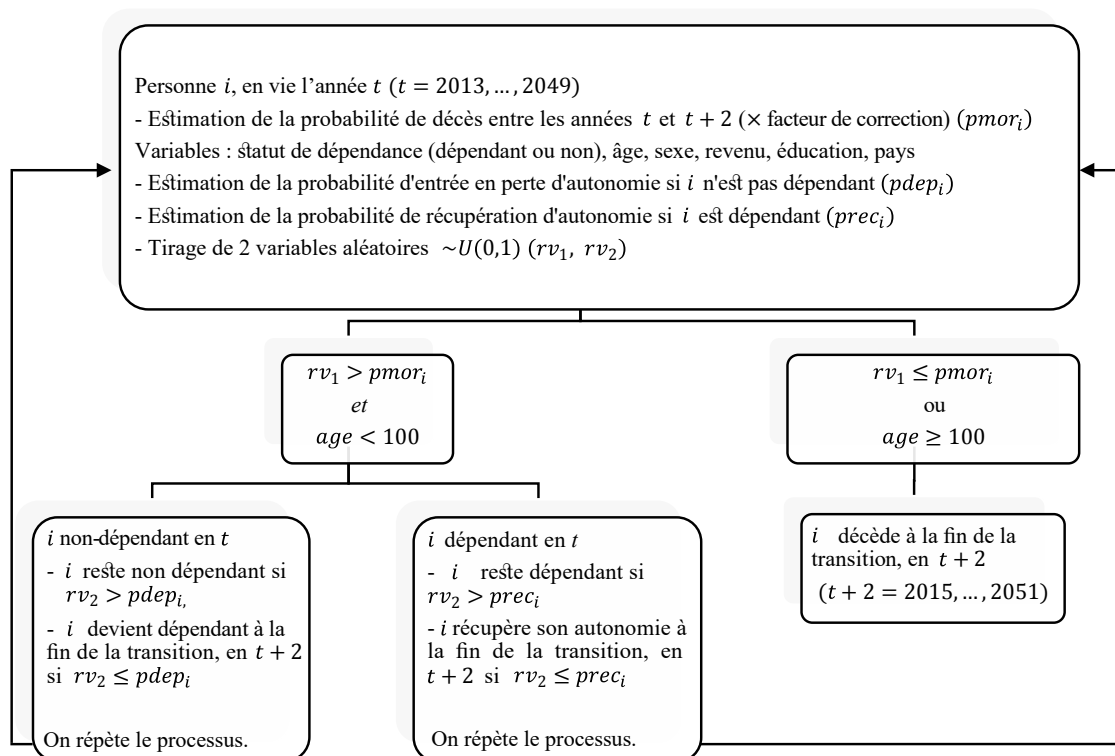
Personne $i$, en vie l'année $t$ ($t = 2013, \ldots, 2049$)
- Estimation de la probabilité de décès entre les années $t$ et $t+2$ (× facteur de correction) ($pmor_i$)
Variables : statut de dépendance (dépendant ou non), âge, sexe, revenu, éducation, pays
- Estimation de la probabilité d'entrée en perte d'autonomie si $i$ n'est pas dépendant ($pdep_i$)
- Estimation de la probabilité de récupération d'autonomie si $i$ est dépendant ($prec_i$)
- Tirage de 2 variables aléatoires $\sim U(0,1)$ ($rv_1$, $rv_2$)

$rv_1 > pmor_i$
$et$
$age < 100$

$rv_1 \leq pmor_i$
ou
$age \geq 100$

$i$ non-dépendant en $t$
- $i$ reste non dépendant si $rv_2 > pdep_i$,
- $i$ devient dépendant à la fin de la transition, en $t+2$ si $rv_2 \leq pdep_i$
On répète le processus.

$i$ dépendant en $t$
- $i$ reste dépendant si $rv_2 > prec_i$
- $i$ récupère son autonomie à la fin de la transition, en $t+2$ si $rv_2 \leq prec_i$
On répète le processus.

$i$ décède à la fin de la transition, en $t+2$
($t+2 = 2015, \ldots, 2051$)